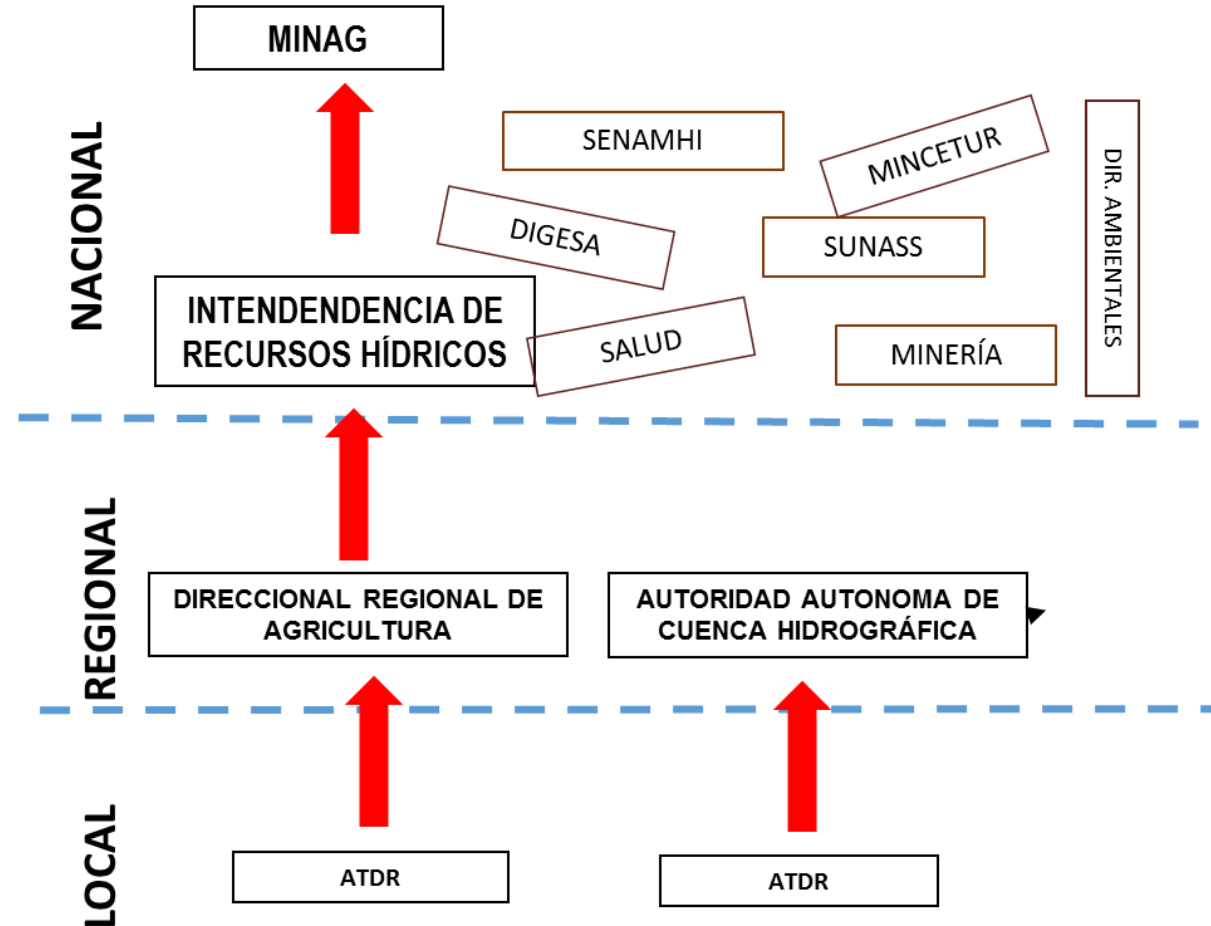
MINAG

NACIONAL

SENAMHI

MINCETUR

DIR. AMBIENTALES

DIGESA

SUNASS

INTENDENDENCIA DE RECURSOS HÍDRICOS

SALUD

MINERÍA

REGIONAL

DIRECCIONAL REGIONAL DE AGRICULTURA

AUTORIDAD AUTONOMA DE CUENCA HIDROGRÁFICA

LOCAL

ATDR

ATDR